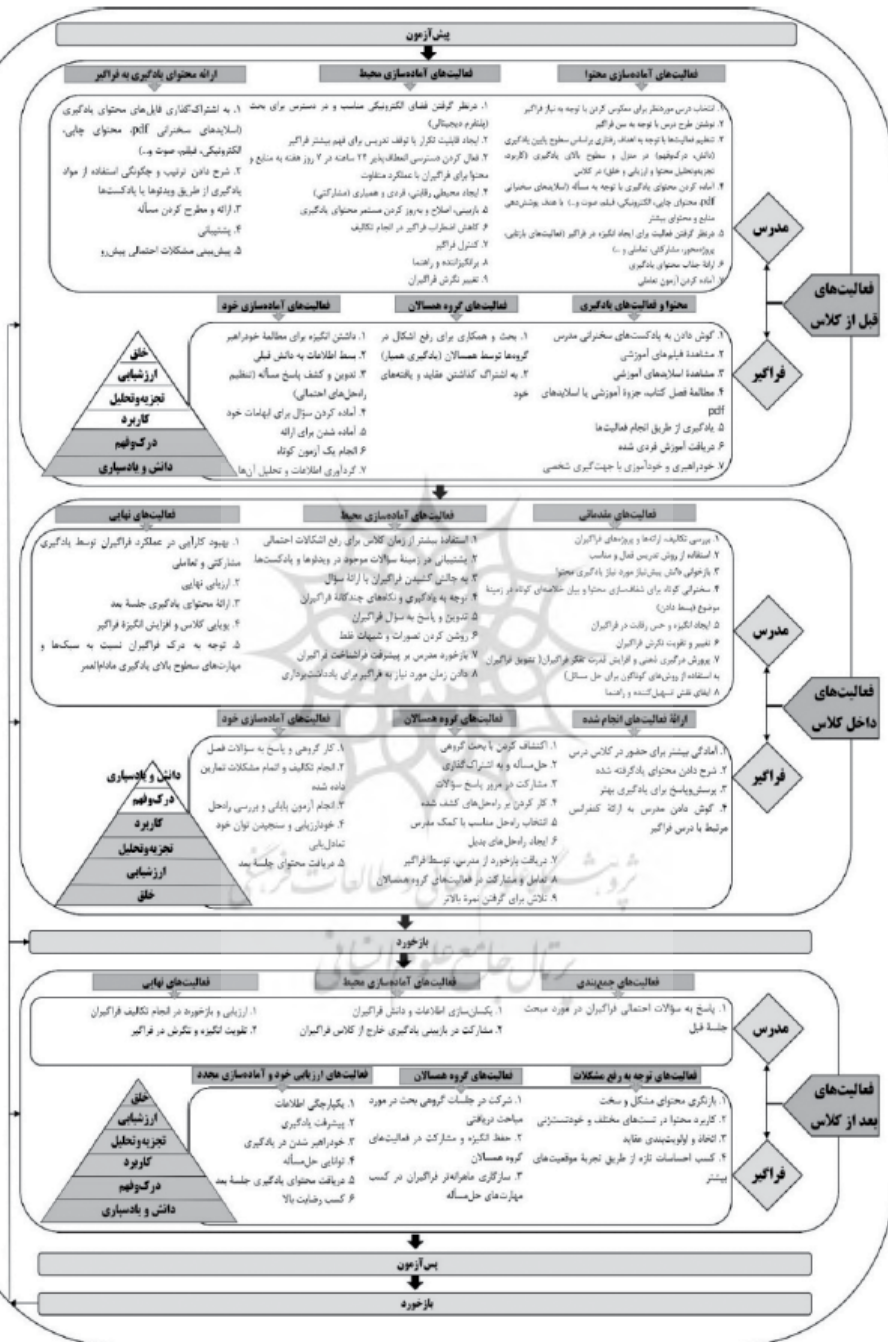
پیش‌آزمون

فعالیت‌های آماده‌سازی محتوا

۱. انتخاب درس موردنظر برای معکوس کردن با توجه به نیاز فراگیر
۲. نوشتن طرح درس با توجه به سن فراگیر
۳. تنظیم فعالیت‌ها با توجه به اهداف رفتاری براساس سطوح پایین یادگیری (دانش، درک‌وفهم) در منزل و سطوح بالای یادگیری (کاربرد، تجزیه‌وتحلیل، ارزشیابی و خلق) در کلاس
۴. آماده کردن محتوای یادگیری با توجه به مسئله (اسلایدهای سخنرانی pdf، محتوای چاپی، الکترونیکی، فیلم، صوت و...) با هدف پوشش‌دهی منابع و محتوای بیشتر
۵. درنظر گرفتن فعالیت برای ایجاد انگیزه در فراگیر (فعالیت‌های بازیکی، پروژه‌محور، مشارکتی، تعاملی و...)
۶. ارائهٔ جذاب محتوای یادگیری
۷. آماده کردن آزمون تعاملی

فعالیت‌های آماده‌سازی محیط

۱. درنظر گرفتن فضای الکترونیکی مناسب و در دسترس برای بحث (پلتفرم دیجیتالی)
۲. ایجاد قابلیت تکرار یا توقف تدریس برای فهم بیشتر فراگیر
۳. فعال کردن دسترسی انعطاف‌پذیر ۲۴ ساعته در ۷ روز هفته به منابع و محتوا برای فراگیران با عملکرد متفاوت
۴. ایجاد محیطی رقابتی، فردی و همیاری (مشارکتی)
۵. بازبینی، اصلاح و به‌روز کردن مستمر محتوای یادگیری
۶. کاهش اضطراب فراگیر در انجام تکالیف
۷. کنترل فراگیر
۸. برانگیزاننده و راهنما
۹. تغییر نگرش فراگیران

ارائهٔ محتوای یادگیری به فراگیر

۱. به اشتراک‌گذاری فایل‌های محتوای یادگیری (اسلایدهای سخنرانی pdf، محتوای چاپی، الکترونیکی، فیلم، صوت و...)
۲. شرح دادن ترتیب و چگونگی استفاده از مواد یادگیری از طریق ویدئوها یا پادکست‌ها
۳. ارائه و مطرح کردن مسئله
۴. پشتیبانی
۵. پیش‌بینی مشکلات احتمالی پیش‌رو

مدرس

فعالیت‌های قبل از کلاس

فراگیر

محتوا و فعالیت‌های یادگیری

۱. گوش دادن به پادکست‌های سخنرانی مدرس
۲. مشاهدهٔ فیلم‌های آموزشی
۳. مشاهدهٔ اسلایدهای آموزشی
۴. مطالعهٔ فصل کتاب، جزوهٔ آموزشی یا اسلایدهای pdf
۵. یادگیری از طریق انجام فعالیت‌ها
۶. دریافت آموزش فردی شده
۷. خودراهبری و خودآموزی با جهت‌گیری شخصی

فعالیت‌های گروه همسالان

۱. بحث و همکاری برای رفع اشکال در گروه‌ها توسط همسالان (یادگیری همیار)
۲. به اشتراک گذاشتن عقاید و یافته‌های خود

فعالیت‌های آماده‌سازی خود

۱. داشتن انگیزه برای مطالعهٔ خودراهبر
۲. بسط اطلاعات به دانش قبلی
۳. تدوین و کشف پاسخ مسئله (تنظیم راه‌حل‌های احتمالی)
۴. آماده کردن سؤال برای ابهامات خود
۵. آماده شدن برای ارائه
۶. انجام یک آزمون کوتاه
۷. گردآوری اطلاعات و تحلیل آن‌ها

خلق
ارزشیابی
تجزیه‌وتحلیل
کاربرد
درک‌وفهم
دانش و یادسپاری

فعالیت‌های مقدماتی

۱. بررسی تکالیف، ارائه‌ها و پروژه‌های فراگیران
۲. استفاده از روش تدریس فعال و مناسب
۳. بازخوانی دانش پیش‌نیاز مورد نیاز یادگیری محتوا
۴. سخنرانی کوتاه برای شفاف‌سازی محتوا و بیان خلاصه‌ای کوتاه در زمینهٔ موضوع (بسط دادن)
۵. ایجاد انگیزه و حس رقابت در فراگیران
۶. تغییر و تقویت نگرش فراگیران
۷. پرورش درگیری ذهنی و افزایش قدرت تفکر فراگیران (تشویق فراگیران به استفاده از روش‌های گوناگون برای حل مسائل)
۸. ایفای نقش تسهیل‌کننده و راهنما

فعالیت‌های آماده‌سازی محیط

۱. استفادهٔ بیشتر از زمان کلاس برای رفع اشکالات احتمالی
۲. پشتیبانی در زمینهٔ سؤالات موجود در ویدئوها و پادکست‌ها
۳. به چالش کشیدن فراگیران با ارائهٔ سؤال
۴. توجه به یادگیری و نگاه‌های چندگانهٔ فراگیران
۵. تدوین و پاسخ به سؤال فراگیران
۶. روشن کردن تصورات و شبهات غلط
۷. بازخورد مدرس بر پیشرفت فراشناخت فراگیران
۸. دادن زمان مورد نیاز به فراگیر برای یادداشت‌برداری

فعالیت‌های نهایی

۱. بهبود کارآیی در عملکرد فراگیران توسط یادگیری مشارکتی و تعاملی
۲. ارزیابی نهایی
۳. ارائهٔ محتوای یادگیری جلسهٔ بعد
۴. پویایی کلاس و افزایش انگیزهٔ فراگیر
۵. توجه به درک فراگیران نسبت به سبک‌ها و مهارت‌های سطوح بالای یادگیری مادام‌العمر

مدرس

فعالیت‌های داخل کلاس

فراگیر

ارائهٔ فعالیت‌های انجام شده

۱. آمادگی بیشتر برای حضور در کلاس درس
۲. شرح دادن محتوای یادگرفته شده
۳. پرسش‌وپاسخ برای یادگیری بهتر
۴. گوش دادن مدرس به ارائهٔ کنفرانس مرتبط با درس فراگیر

فعالیت‌های گروه همسالان

۱. اکتشاف کردن با بحث گروهی
۲. حل مسئله و به اشتراک‌گذاری
۳. مشارکت در مرور پاسخ سؤالات
۴. کار کردن بر راه‌حل‌های کشف شده
۵. انتخاب راه‌حل مناسب با کمک مدرس
۶. ایجاد راه‌حل‌های بدیل
۷. دریافت بازخورد از مدرس، توسط فراگیر
۸. تعامل و مشارکت در فعالیت‌های گروه همسالان
۹. تلاش برای گرفتن نمرهٔ بالاتر

فعالیت‌های آماده‌سازی خود

۱. کار گروهی و پاسخ به سؤالات فصل
۲. انجام تکالیف و اتمام مشکلات تمارین داده شده
۳. انجام آزمون پایانی و بررسی راه‌حل
۴. خودارزیابی و سنجیدن توان خود
تمام‌یابی
۵. دریافت محتوای جلسهٔ بعد

دانش و یادسپاری
درک‌وفهم
کاربرد
تجزیه‌وتحلیل
ارزشیابی
خلق

پژوهشگاه علوم انسانی و مطالعات فرهنگی
پرتال جامع علوم انسانی

بازخورد

فعالیت‌های جمع‌بندی

۱. پاسخ به سؤالات احتمالی فراگیران در مورد مبحث جلسهٔ قبل

فعالیت‌های آماده‌سازی محیط

۱. یکسان‌سازی اطلاعات و دانش فراگیران
۲. مشارکت در بازبینی یادگیری خارج از کلاس فراگیران

فعالیت‌های نهایی

۱. ارزیابی و بازخورد در انجام تکالیف فراگیران
۲. تقویت انگیزه و نگرش در فراگیر

مدرس

فعالیت‌های بعد از کلاس

فراگیر

فعالیت‌های توجه به رفع مشکلات

۱. بازنگری محتوای مشکل و سخت
۲. کاربرد محتوا در تست‌های مختلف و خودتست‌زنی
۳. اتحاد و اولویت‌بندی عقاید
۴. کسب احساسات تازه از طریق تجربهٔ موقعیت‌های بیشتر

فعالیت‌های گروه همسالان

۱. شرکت در جلسات گروهی بحث در مورد مباحث دریافتی
۲. حفظ انگیزه و مشارکت در فعالیت‌های گروه همسالان
۳. سازگاری ماهرانهٔ فراگیران در کسب مهارت‌های حل‌مسئله

فعالیت‌های ارزیابی خود و آماده‌سازی مجدد

۱. یکپارچگی اطلاعات
۲. پیشرفت یادگیری
۳. خودراهبر شدن در یادگیری
۴. توانایی حل‌مسئله
۵. دریافت محتوای یادگیری جلسهٔ بعد
۶. کسب رضایت بالا

خلق
ارزشیابی
تجزیه‌وتحلیل
کاربرد
درک‌وفهم
دانش و یادسپاری

پس‌آزمون

بازخورد